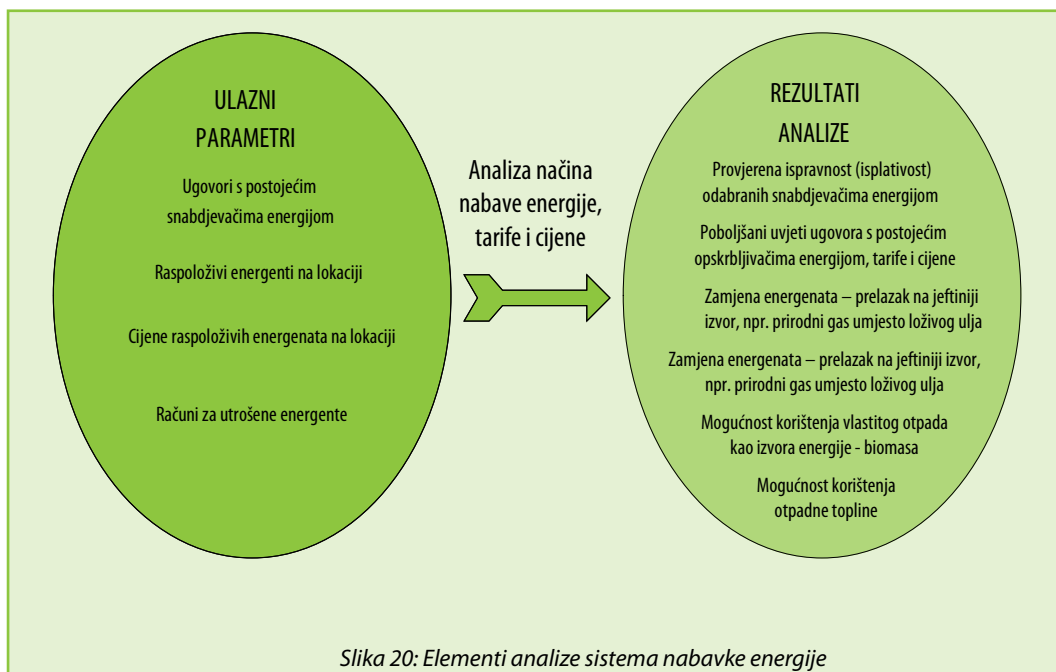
ULAZNI PARAMETRI

Ugovori s postojećim snabdjevačima energijom

Raspoloživi energenti na lokaciji

Cijene raspoloživih energenata na lokaciji

Računi za utrošene energente

Analiza načina nabave energije, tarife i cijene

REZULTATI ANALIZE

Provjerena ispravnost (isplativost) odabranih snabdjevačima energijom

Poboljšani uvjeti ugovora s postojećim opskrbljivačima energijom, tarife i cijene

Zamjena energenata – prelazak na jeftiniji izvor, npr. prirodni gas umjesto loživog ulja

Zamjena energenata – prelazak na jeftiniji izvor, npr. prirodni gas umjesto loživog ulja

Mogućnost korištenja vlastitog otpada kao izvora energije - biomasa

Mogućnost korištenja otpadne topline

Slika 20: Elementi analize sistema nabavke energije